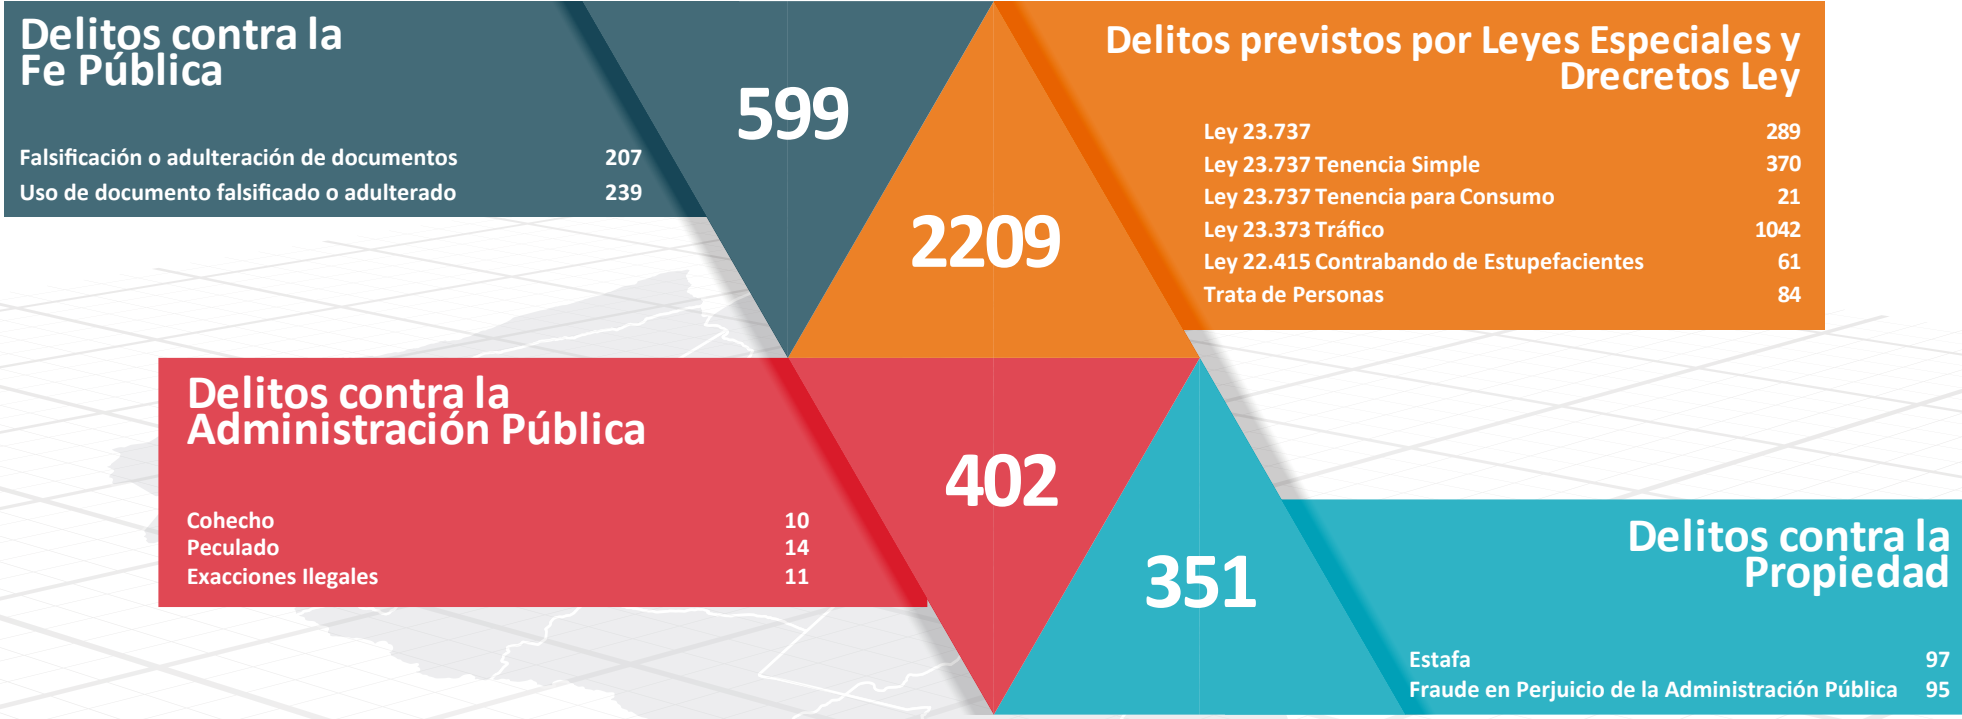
Delitos contra la Fe Pública

| | |
|---|---|
| Falsificación o adulteración de documentos | 207 |
| Uso de documento falsificado o adulterado | 239 |

599

2209

Delitos previstos por Leyes Especiales y Drecretos Ley

| | |
|---|---|
| Ley 23.737 | 289 |
| Ley 23.737 Tenencia Simple | 370 |
| Ley 23.737 Tenencia para Consumo | 21 |
| Ley 23.373 Tráfico | 1042 |
| Ley 22.415 Contrabando de Estupefacientes | 61 |
| Trata de Personas | 84 |

Delitos contra la Administración Pública

| | |
|---|---|
| Cohecho | 10 |
| Peculado | 14 |
| Exacciones Ilegales | 11 |

402

351

Delitos contra la Propiedad

| | |
|---|---|
| Estafa | 97 |
| Fraude en Perjuicio de la Administración Pública | 95 |